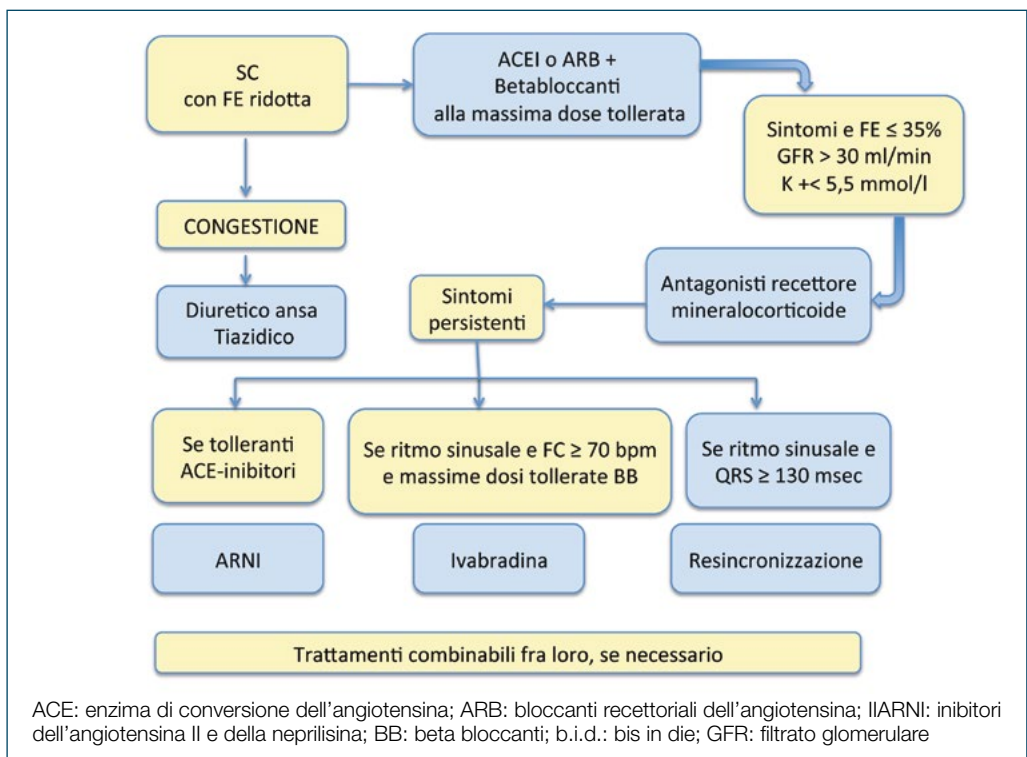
SC
con FE ridotta

ACEI o ARB +
Betabloccanti
alla massima dose tollerata

Sintomi e FE ≤ 35%
GFR > 30 ml/min
K +< 5,5 mmol/l

CONGESTIONE

Diuretico ansa
Tiazidico

Antagonisti recettore
mineralocorticoide

Sintomi
persistenti

Se tolleranti
ACE-inibitori

Se ritmo sinusale e FC ≥ 70 bpm
e massime dosi tollerate BB

Se ritmo sinusale e
QRS ≥ 130 msec

ARNI

Ivabradina

Resincronizzazione

Trattamenti combinabili fra loro, se necessario

ACE: enzima di conversione dell'angiotensina; ARB: bloccanti recettoriali dell'angiotensina; IIARNI: inibitori dell'angiotensina II e della neprilisina; BB: beta bloccanti; b.i.d.: bis in die; GFR: filtrato glomerulare